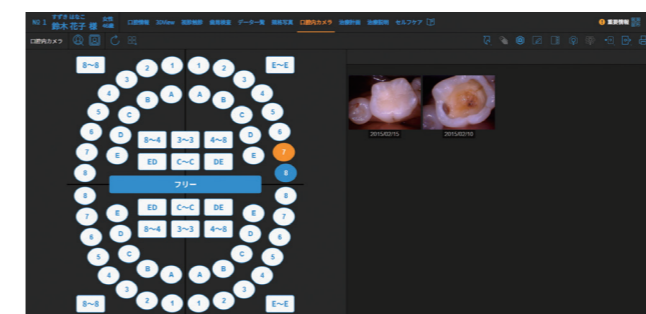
No 1 すずき はなこ 鈴木 花子 様 女性 45歳

口腔情報 3DView 画面検索 歯周検査 データ一覧 患者写真 口腔内カメラ 治療計画 治療説明 セルフケア

重要情報

口腔内カメラ

8~8
E~E
8~4
3~3
4~8
ED
C~C
DE
フリー
ED
C~C
DE
8~4
3~3
4~8
8~8
E~E

2015/02/15
2015/02/10